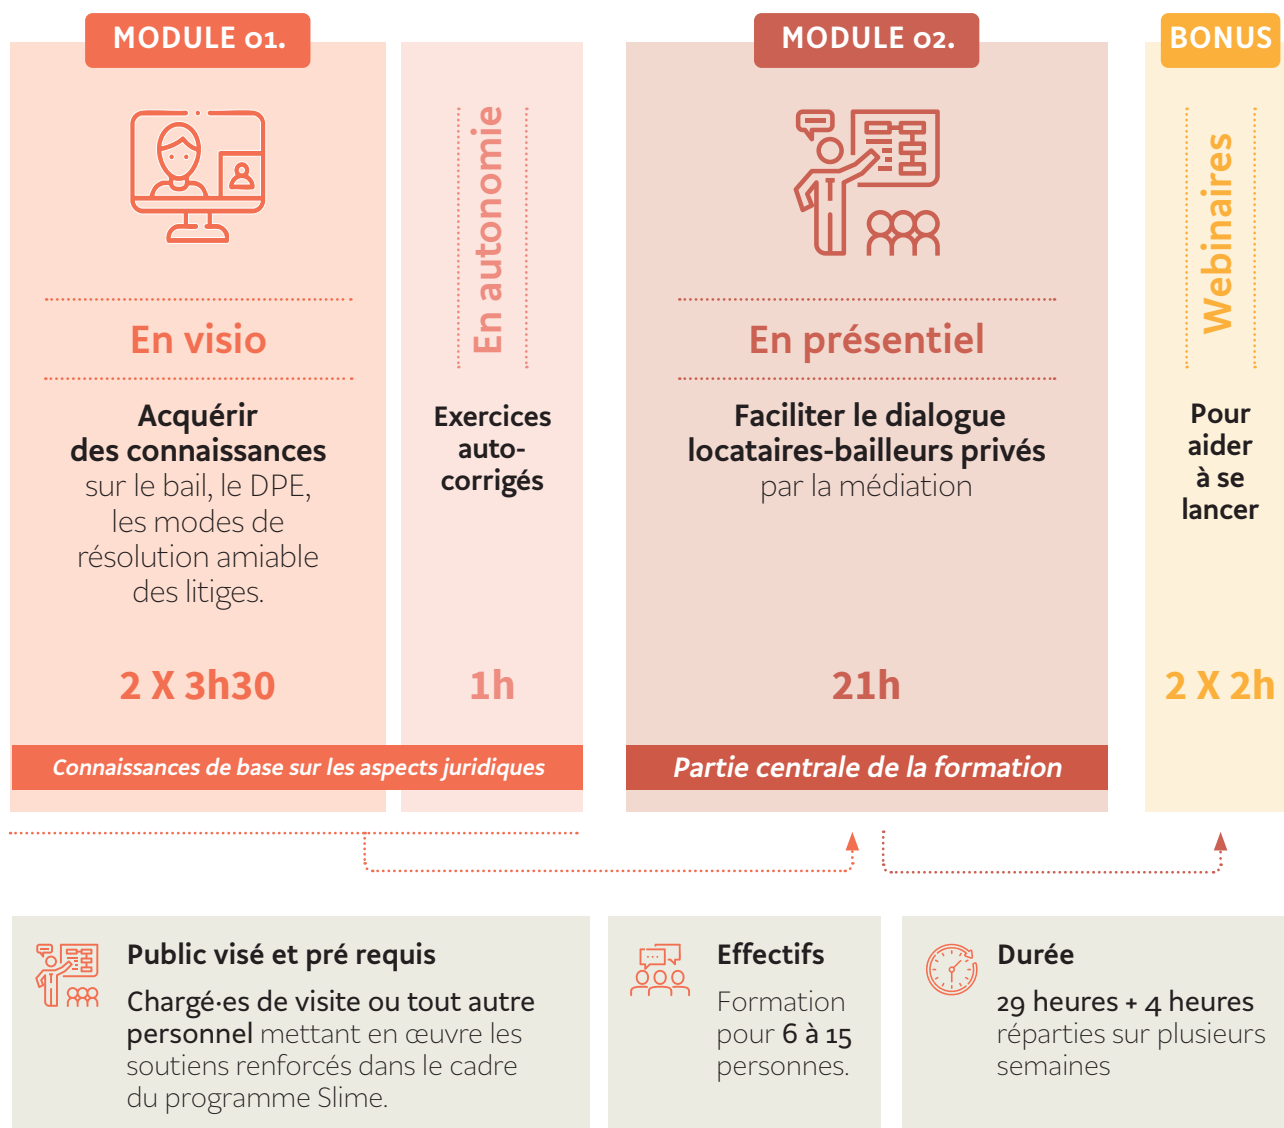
MODULE 01.

En visio

Acquérir des connaissances sur le bail, le DPE, les modes de résolution amiable des litiges.

2 X 3h30

En autonomie

Exercices auto-corrigés

1h

Connaissances de base sur les aspects juridiques

MODULE 02.

En présentiel

Faciliter le dialogue locataires-bailleurs privés par la médiation

21h

Partie centrale de la formation

BONUS

Webinaires

Pour aider à se lancer

2 X 2h

Public visé et pré requis

Chargé·es de visite ou tout autre personnel mettant en œuvre les soutiens renforcés dans le cadre du programme Slime.

Effectifs

Formation pour 6 à 15 personnes.

Durée

29 heures + 4 heures réparties sur plusieurs semaines